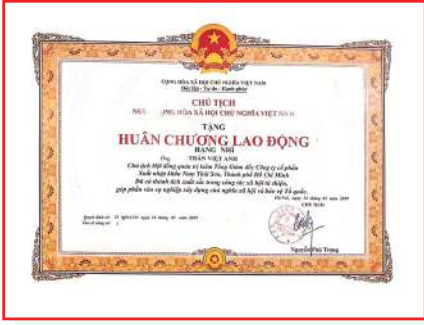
CỘNG HÒA XÃ HỘI CHỦ NGHĨA VIỆT NAM
Độc lập - Tự do - Hạnh phúc

CHỦ TỊCH
NƯ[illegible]NG HÒA XÃ HỘI CHỦ NGHĨA VIỆT NAM

TẶNG
HUÂN CHƯƠNG LAO ĐỘNG
HẠNG NHÌ

Ông THÂN VIỆT ANH
Chủ tịch Hội đồng quản trị kiêm Tổng Giám đốc Công ty cổ phần Xuất nhập khẩu Nam Thái Sơn, Thành phố Hồ Chí Minh
Đã có thành tích xuất sắc trong công tác xã hội từ thiện, góp phần vào sự nghiệp xây dựng chủ nghĩa xã hội và bảo vệ Tổ quốc.

Hà Nội, ngày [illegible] tháng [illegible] năm 2019
CHỦ TỊCH

Quyết định số: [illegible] ngày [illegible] tháng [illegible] năm 2019
Vào sổ tặng số: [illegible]

Nguyễn Phú Trọng